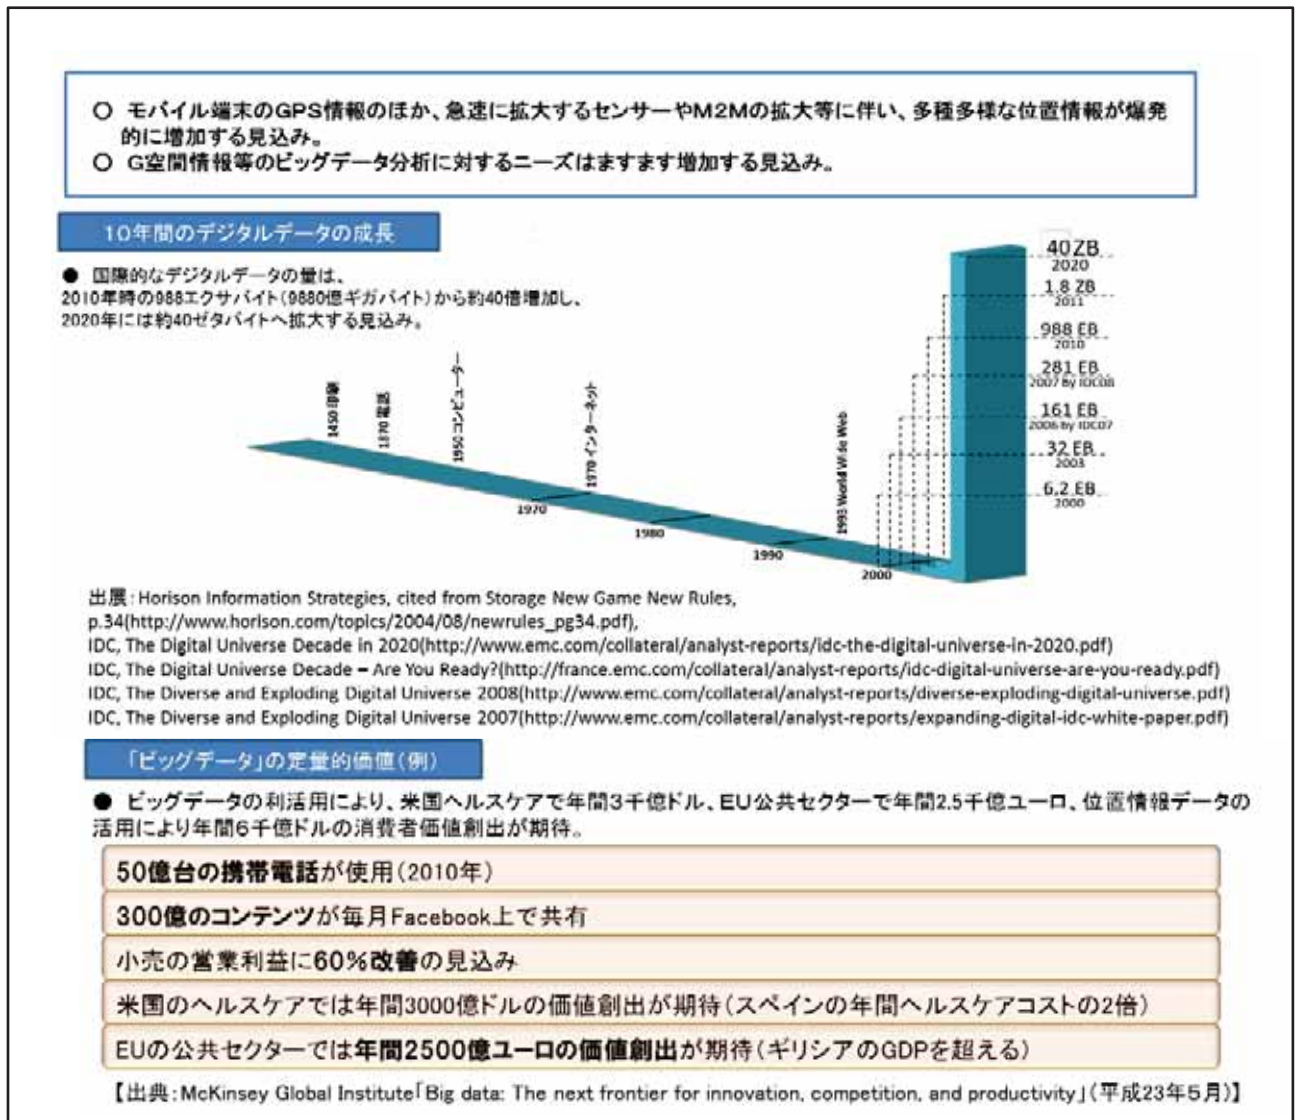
○ モバイル端末のGPS情報のほか、急速に拡大するセンサーやM2Mの拡大等に伴い、多種多様な位置情報が爆発的に増加する見込み。
○ G空間情報等のビッグデータ分析に対するニーズはますます増加する見込み。

10年間のデジタルデータの成長

● 国際的なデジタルデータの量は、2010年時の988エクサバイト(9880億ギガバイト)から約40倍増加し、2020年には約40ゼタバイトへ拡大する見込み。

1450 印刷
1870 電話
1950 コンピューター
1970 インターネット
1993 World Wide Web
1970
1980
1990
2000

40ZB 2020
1.8 ZB 2011
988 EB 2010
281 EB 2007 By IDC08
161 EB 2006 by IDC07
32 EB 2003
6.2 EB 2000

出展:Horison Information Strategies, cited from Storage New Game New Rules, p.34(http://www.horison.com/topics/2004/08/newrules_pg34.pdf),
IDC, The Digital Universe Decade in 2020(http://www.emc.com/collateral/analyst-reports/idc-the-digital-universe-in-2020.pdf)
IDC, The Digital Universe Decade – Are You Ready?(http://france.emc.com/collateral/analyst-reports/idc-digital-universe-are-you-ready.pdf)
IDC, The Diverse and Exploding Digital Universe 2008(http://www.emc.com/collateral/analyst-reports/diverse-exploding-digital-universe.pdf)
IDC, The Diverse and Exploding Digital Universe 2007(http://www.emc.com/collateral/analyst-reports/expanding-digital-idc-white-paper.pdf)

「ビッグデータ」の定量的価値(例)

● ビッグデータの利活用により、米国ヘルスケアで年間3千億ドル、EU公共セクターで年間2.5千億ユーロ、位置情報データの活用により年間6千億ドルの消費者価値創出が期待。

50億台の携帯電話が使用(2010年)

300億のコンテンツが毎月Facebook上で共有

小売の営業利益に60%改善の見込み

米国のヘルスケアでは年間3000億ドルの価値創出が期待(スペインの年間ヘルスケアコストの2倍)

EUの公共セクターでは年間2500億ユーロの価値創出が期待(ギリシアのGDPを超える)

【出典:McKinsey Global Institute「Big data: The next frontier for innovation, competition, and productivity」(平成23年5月)】